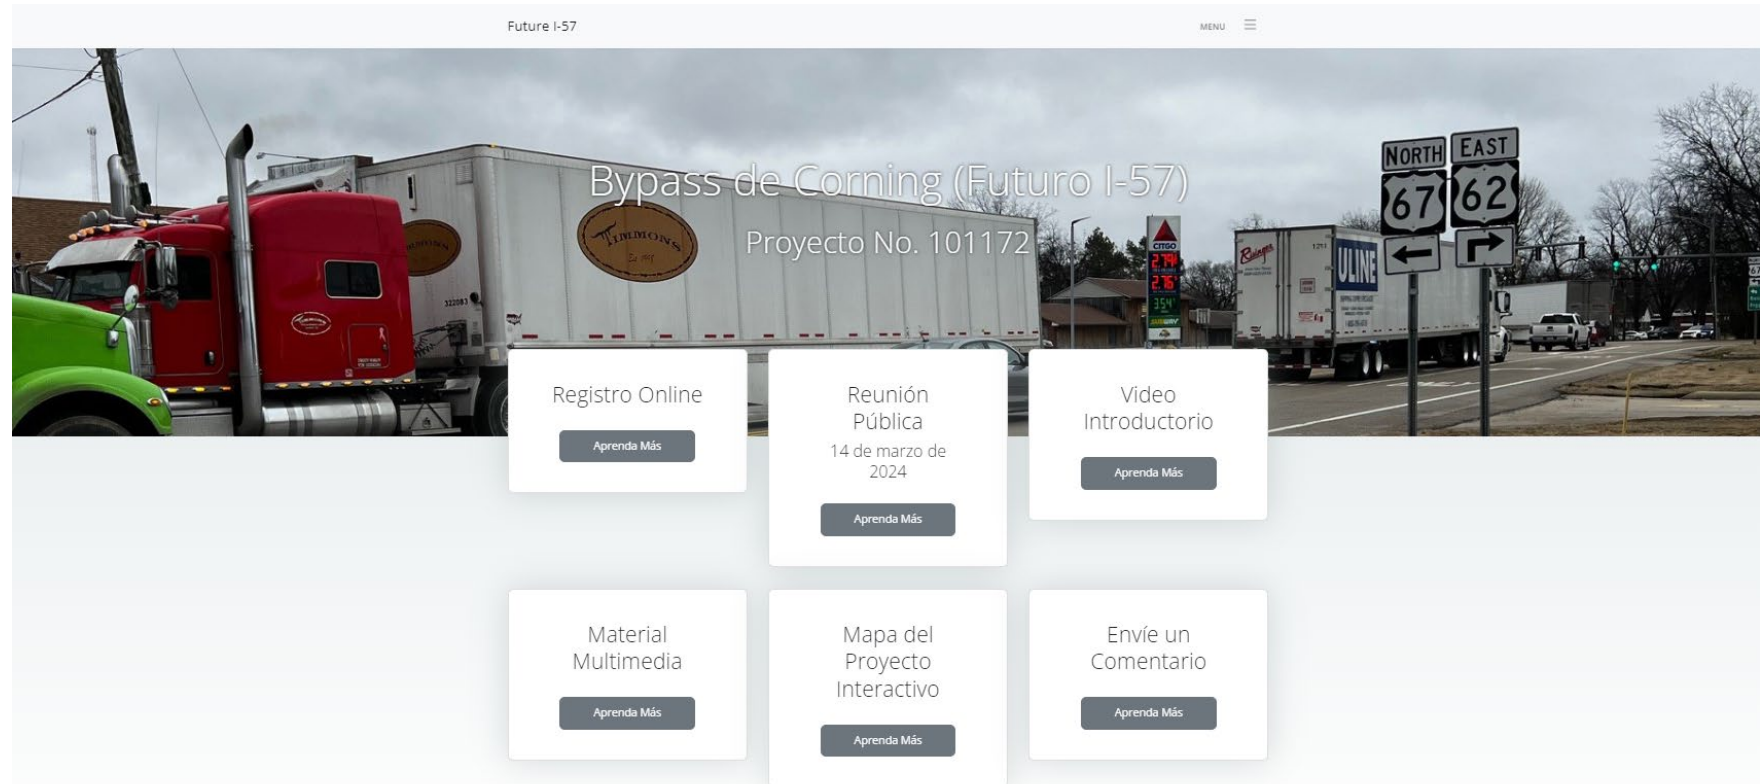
Future I-57

MENU

Bypass de Corning (Futuro I-57)

Proyecto No. 101172

TIMMONS

CITGO

ULINE

NORTH 67

EAST 62

Registro Online

Aprenda Más

Reunión Pública

14 de marzo de 2024

Aprenda Más

Video Introductorio

Aprenda Más

Material Multimedia

Aprenda Más

Mapa del Proyecto Interactivo

Aprenda Más

Envíe un Comentario

Aprenda Más